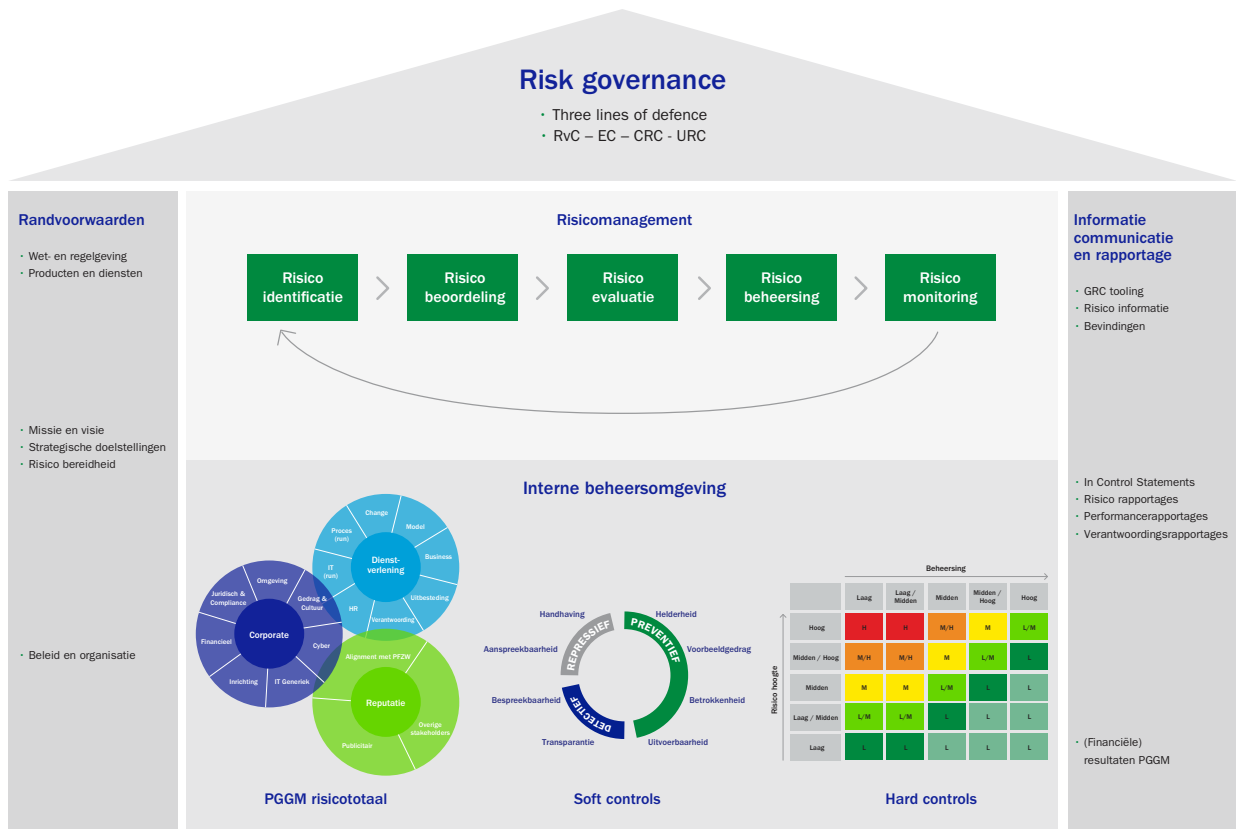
Risk governance

· Three lines of defence
· RvC – EC – CRC - URC

Randvoorwaarden

· Wet- en regelgeving
· Producten en diensten

· Missie en visie
· Strategische doelstellingen
· Risico bereidheid

· Beleid en organisatie

Risicomanagement

Risico identificatie
Risico beoordeling
Risico evaluatie
Risico beheersing
Risico monitoring

Informatie communicatie en rapportage

· GRC tooling
· Risico informatie
· Bevindingen

· In Control Statements
· Risico rapportages
· Performancerapportages
· Verantwoordingsrapportages

· (Financiële) resultaten PGGM

Interne beheersomgeving

Change
Model
Proces (run)
Business
Dienst-verlening
IT (run)
Uitbesteding
HR
Verantwoording
Omgeving
Juridisch & Compliance
Gedrag & Cultuur
Corporate
Financieel
Cyber
Inrichting
IT Generiek
Alignment met PFZW
Reputatie
Overige stakeholders
Publicitair

PGGM risicototaal

Handhaving
Helderheid
REPRESSIEF
PREVENTIEF
Aanspreekbaarheid
Voorbeeldgedrag
Bespreekbaarheid
Betrokkenheid
DETECTIEF
Transparantie
Uitvoerbaarheid

Soft controls

Beheersing

| | Laag | Laag / Midden | Midden | Midden / Hoog | Hoog |
|---|---|---|---|---|---|
| Hoog | H | H | M/H | M | L/M |
| Midden / Hoog | M/H | M/H | M | L/M | L |
| Midden | M | M | L/M | L | L |
| Laag / Midden | L/M | L/M | L | L | L |
| Laag | L | L | L | L | L |

Risico hoogte

Hard controls